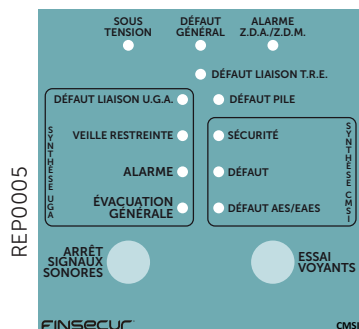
REP0005

SOUS TENSION

DÉFAUT GÉNÉRAL

ALARME Z.D.A./Z.D.M.

DÉFAUT LIAISON T.R.E.

DÉFAUT LIAISON U.G.A.

DÉFAUT PILE

SYNTHÈSE UGA

VEILLE RESTREINTE

ALARME

ÉVACUATION GÉNÉRALE

SÉCURITÉ

DÉFAUT

DÉFAUT AES/EAES

SYNTHÈSE CMSI

ARRÊT SIGNAUX SONORES

ESSAI VOYANTS

FINSECUR

CMSI